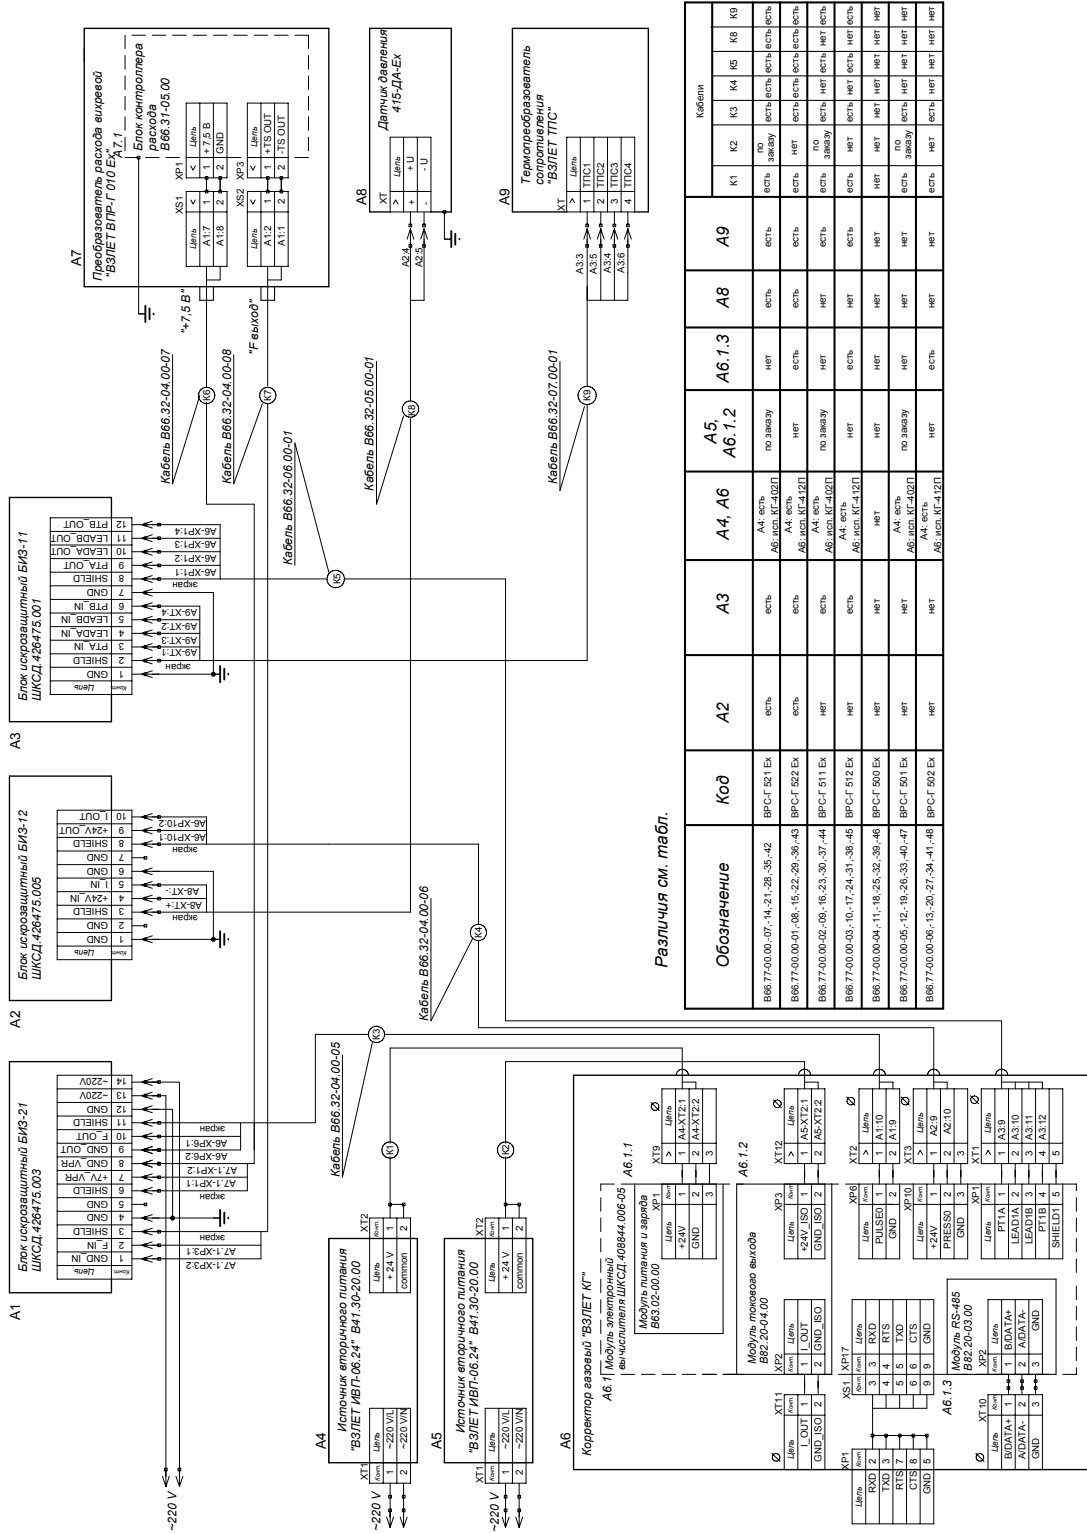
A1
Блок искрозащитный БИЗ-21
ШКСД.426475.003

| Конт. | Цепь |
|---|---|
| 1 | GND_IN |
| 2 | F_IN |
| 3 | SHIELD |
| 4 | GND |
| 5 | GND |
| 6 | SHIELD |
| 7 | +7V_VPR |
| 8 | GND_VPR |
| 9 | GND_OUT |
| 10 | F_OUT |
| 11 | SHIELD |
| 12 | GND |
| 13 | ~220V |
| 14 | ~220V |

A7.1-XP3:2
A7.1-XP3:1
экран
экран
A7.1-XP1:1
A7.1-XP1:2
A6-XP6:2
A6-XP6:1
экран
~220 V

A2
Блок искрозащитный БИЗ-12
ШКСД.426475.005

| Конт. | Цепь |
|---|---|
| 1 | GND |
| 2 | GND |
| 3 | SHIELD |
| 4 | +24V_IN |
| 5 | I_IN |
| 6 | GND |
| 7 | GND |
| 8 | SHIELD |
| 9 | +24V_OUT |
| 10 | I_OUT |

экран
A8-XT:+
A8-XT:-
экран
A6-XP10:1
A6-XP10:2

A3
Блок искрозащитный БИЗ-11
ШКСД.426475.001

| Конт. | Цепь |
|---|---|
| 1 | GND |
| 2 | SHIELD |
| 3 | PTA_IN |
| 4 | LEADA_IN |
| 5 | LEADB_IN |
| 6 | PTB_IN |
| 7 | GND |
| 8 | SHIELD |
| 9 | PTA_OUT |
| 10 | LEADA_OUT |
| 11 | LEADB_OUT |
| 12 | PTB_OUT |

экран
A9-XT:1
A9-XT:3
A9-XT:2
A9-XT:4
экран
A6-XP1:1
A6-XP1:2
A6-XP1:3
A6-XP1:4

A7
Преобразователь расхода вихревой "ВЗЛЕТ ВПР-Г 010 Ex"
A7.1
Блок контроллера расхода В66.31-05.00

XS1
| < | Цепь |
|---|---|
| 1 | A1:7 |
| 2 | A1:8 |

XP1
| < | Цепь |
|---|---|
| 1 | + 7,5 В |
| 2 | GND |

XS2
| < | Цепь |
|---|---|
| 1 | A1:2 |
| 2 | A1:1 |

XP3
| < | Цепь |
|---|---|
| 1 | +TS OUT |
| 2 | -TS OUT |

"+7,5 В"
"F выход"
Кабель В66.32-04.00-07
К6
Кабель В66.32-04.00-08
К7
Кабель В66.32-06.00-01
К5

A8
Датчик давления 415-ДА-Ex
XT
| > | Цепь |
|---|---|
| + | + U |
| - | - U |

A2:4
A2:5
Кабель В66.32-05.00-01
К8

A9
Термопреобразователь сопротивления "ВЗЛЕТ ТПС"
XT
| > | Цепь |
|---|---|
| 1 | ТПС1 |
| 2 | ТПС2 |
| 3 | ТПС3 |
| 4 | ТПС4 |

A3:3
A3:5
A3:4
A3:6
Кабель В66.32-07.00-01
К9

Кабель В66.32-04.00-06
К4
Кабель В66.32-04.00-05
К3
К1
К2

A4
Источник вторичного питания "ВЗЛЕТ ИВП-06.24" В41.30-20.00
XT1
| Конт. | Цепь |
|---|---|
| 1 | ~220 V/L |
| 2 | ~220 V/N |

XT2
| Цепь | Конт. |
|---|---|
| + 24 V | 1 |
| common | 2 |

~220 V

A5
Источник вторичного питания "ВЗЛЕТ ИВП-06.24" В41.30-20.00
XT1
| Конт. | Цепь |
|---|---|
| 1 | ~220 V/L |
| 2 | ~220 V/N |

XT2
| Цепь | Конт. |
|---|---|
| + 24 V | 1 |
| common | 2 |

~220 V

A6
Корректор газовый "ВЗЛЕТ КГ"
A6.1 Модуль электронный вычислителя ШКСД.408844.006-05

A6.1.1
Модуль питания и заряда В63.02-00.00
XP1
| Цепь | Конт. |
|---|---|
| +24V | 1 |
| GND | 2 |
| | 3 |

XT9
| > | Цепь |
|---|---|
| 1 | A4-XT2:1 |
| 2 | A4-XT2:2 |
| 3 | |

A6.1.2
Модуль токового выхода В82.20-04.00
XT11
| Цепь | Конт. |
|---|---|
| I_OUT | 1 |
| GND_ISO | 2 |

XP2
| Конт. | Цепь |
|---|---|
| 1 | I_OUT |
| 2 | GND_ISO |

XP3
| Цепь | Конт. |
|---|---|
| +24V_ISO | 1 |
| GND_ISO | 2 |

XT12
| > | Цепь |
|---|---|
| 1 | A5-XT2:1 |
| 2 | A5-XT2:2 |

XP6
| Цепь | Конт. |
|---|---|
| PULSE0 | 1 |
| GND | 2 |

XT2
| > | Цепь |
|---|---|
| 1 | A1:10 |
| 2 | A1:9 |

XP10
| Цепь | Конт. |
|---|---|
| +24V | 1 |
| PRESS0 | 2 |
| GND | 3 |

XT3
| > | Цепь |
|---|---|
| 1 | A2:9 |
| 2 | A2:10 |
| 3 | |

XP1
| Цепь | Конт. |
|---|---|
| PT1A | 1 |
| LEAD1A | 2 |
| LEAD1B | 3 |
| PT1B | 4 |
| SHIELD1 | 5 |

XT1
| > | Цепь |
|---|---|
| 1 | A3:9 |
| 2 | A3:10 |
| 3 | A3:11 |
| 4 | A3:12 |
| 5 | |

XP1
| Цепь | Конт. |
|---|---|
| RXD | 2 |
| TXD | 3 |
| RTS | 7 |
| CTS | 8 |
| GND | 5 |

XS1 XP17
| Конт. | Конт. | Цепь |
|---|---|---|
| 3 | 3 | RXD |
| 4 | 4 | RTS |
| 5 | 5 | TXD |
| 6 | 6 | CTS |
| 9 | 9 | GND |

A6.1.3
Модуль RS-485 В82.20-03.00
XT10
| Цепь | Конт. |
|---|---|
| B/DATA+ | 1 |
| A/DATA- | 2 |
| GND | 3 |

XP2
| Конт. | Цепь |
|---|---|
| 1 | B/DATA+ |
| 2 | A/DATA- |
| 3 | GND |

Различия см. табл.

| Обозначение | Код | A2 | A3 | A4, A6 | A5, A6.1.2 | A6.1.3 | A8 | A9 | К1 | К2 | К3 | К4 | К5 | К8 | К9 |
|---|---|---|---|---|---|---|---|---|---|---|---|---|---|---|---|
| В66.77-00.00,-07,-14,-21,-28,-35,-42 | ВРС-Г 521 Ex | есть | есть | A4: есть A6: исп. КГ-402П | по заказу | нет | есть | есть | есть | по заказу | есть | есть | есть | есть | есть |
| В66.77-00.00-01,-08,-15,-22,-29,-36,-43 | ВРС-Г 522 Ex | есть | есть | A4: есть A6: исп. КГ-412П | нет | есть | есть | есть | есть | нет | есть | есть | есть | есть | есть |
| В66.77-00.00-02,-09,-16,-23,-30,-37,-44 | ВРС-Г 511 Ex | нет | есть | A4: есть A6: исп. КГ-402П | по заказу | нет | нет | есть | есть | по заказу | есть | нет | есть | нет | есть |
| В66.77-00.00-03,-10,-17,-24,-31,-38,-45 | ВРС-Г 512 Ex | нет | есть | A4: есть A6: исп. КГ-412П | нет | есть | нет | есть | есть | нет | есть | нет | есть | нет | есть |
| В66.77-00.00-04,-11,-18,-25,-32,-39,-46 | ВРС-Г 500 Ex | нет | нет | нет | нет | нет | нет | нет | нет | нет | нет | нет | нет | нет | нет |
| В66.77-00.00-05,-12,-19,-26,-33,-40,-47 | ВРС-Г 501 Ex | нет | нет | A4: есть A6: исп. КГ-402П | по заказу | нет | нет | нет | есть | по заказу | есть | нет | нет | нет | нет |
| В66.77-00.00-06,-13,-20,-27,-34,-41,-48 | ВРС-Г 502 Ex | нет | нет | A4: есть A6: исп. КГ-412П | нет | есть | нет | нет | есть | нет | есть | нет | нет | нет | нет |

Кабели